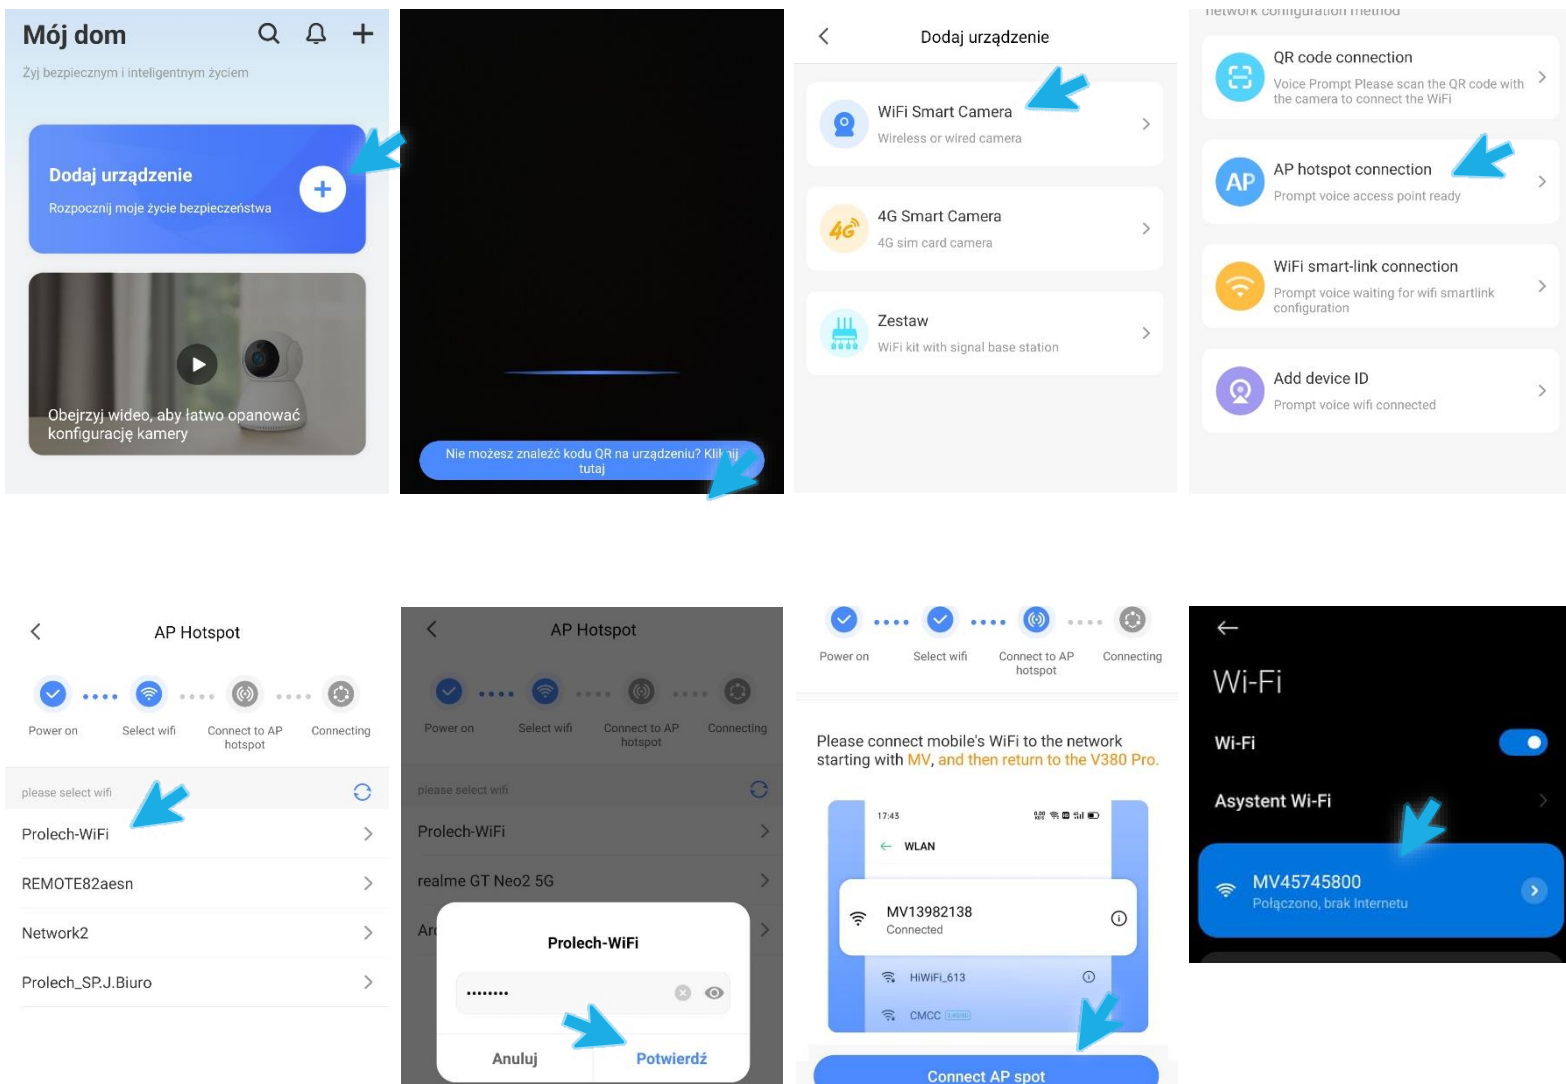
Mój dom

Żyj bezpiecznym i inteligentnym życiem

Dodaj urządzenie

Rozpocznij moje życie bezpieczeństwa

Obejrzyj wideo, aby łatwo opanować konfigurację kamery

Nie możesz znaleźć kodu QR na urządzeniu? Kliknij tutaj

Dodaj urządzenie

WiFi Smart Camera
Wireless or wired camera

4G Smart Camera
4G sim card camera

Zestaw
WiFi kit with signal base station

network configuration method

QR code connection
Voice Prompt Please scan the QR code with the camera to connect the WiFi

AP hotspot connection
Prompt voice access point ready

WiFi smart-link connection
Prompt voice waiting for wifi smartlink configuration

Add device ID
Prompt voice wifi connected

AP Hotspot

Power on
Select wifi
Connect to AP hotspot
Connecting

please select wifi

Prolech-WiFi
REMOTE82aesn
Network2
Prolech_SP.J.Biuro

AP Hotspot

Power on
Select wifi
Connect to AP hotspot
Connecting

please select wifi

Prolech-WiFi
realme GT Neo2 5G
Ar

Prolech-WiFi
••••••••
Anuluj
Potwierdź

Power on
Select wifi
Connect to AP hotspot
Connecting

Please connect mobile's WiFi to the network starting with MV, and then return to the V380 Pro.

17:43
WLAN
MV13982138
Connected
HiWiFi_613
CMCC

Connect AP spot

Wi-Fi
Wi-Fi
Asystent Wi-Fi
MV45745800
Połączono, brak Internetu